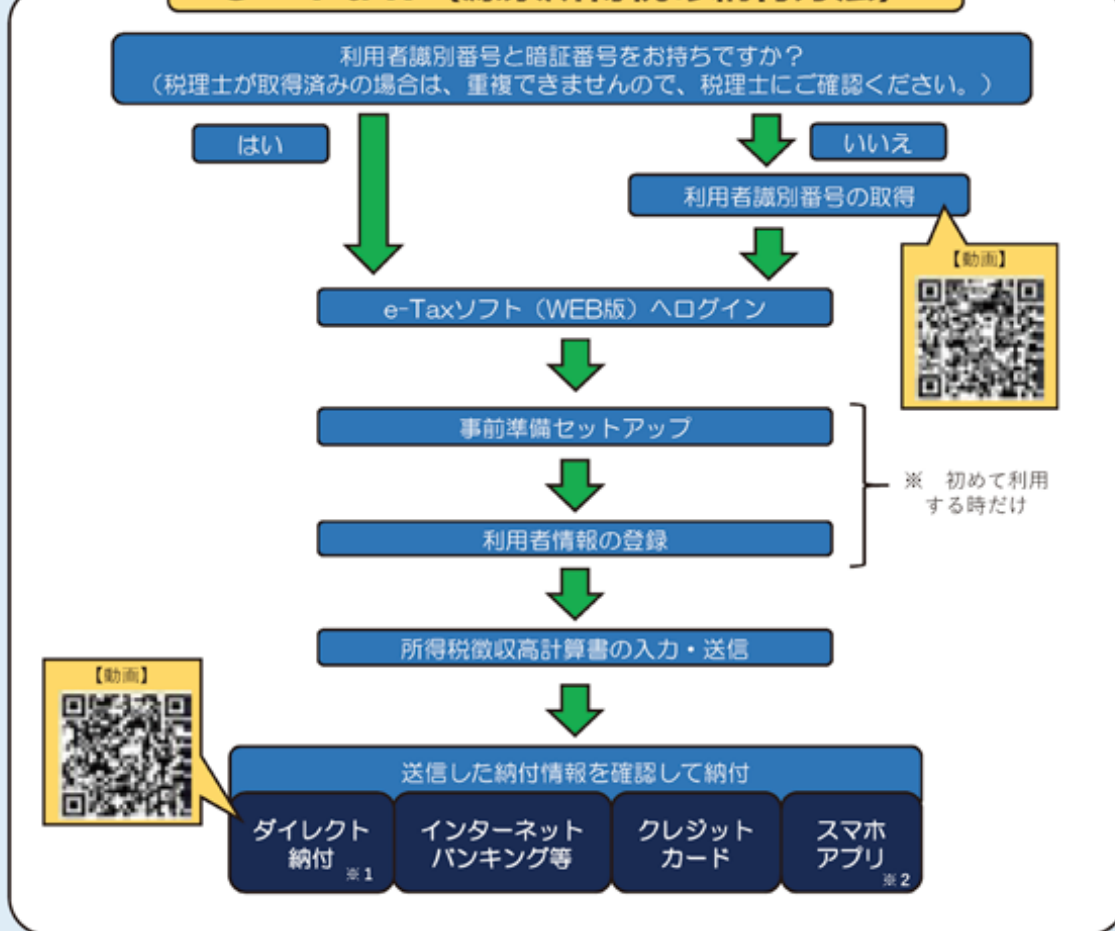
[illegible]

利用者識別番号と暗証番号をお持ちですか？
（税理士が取得済みの場合は、重複できませんので、税理士にご確認ください。）

はい

いいえ

利用者識別番号の取得

【動画】

e-Taxソフト（WEB版）へログイン

事前準備セットアップ

利用者情報の登録

※ 初めて利用する時だけ

所得税徴収高計算書の入力・送信

【動画】

送信した納付情報を確認して納付

ダイレクト納付 ※1

インターネットバンキング等

クレジットカード

スマホアプリ ※2